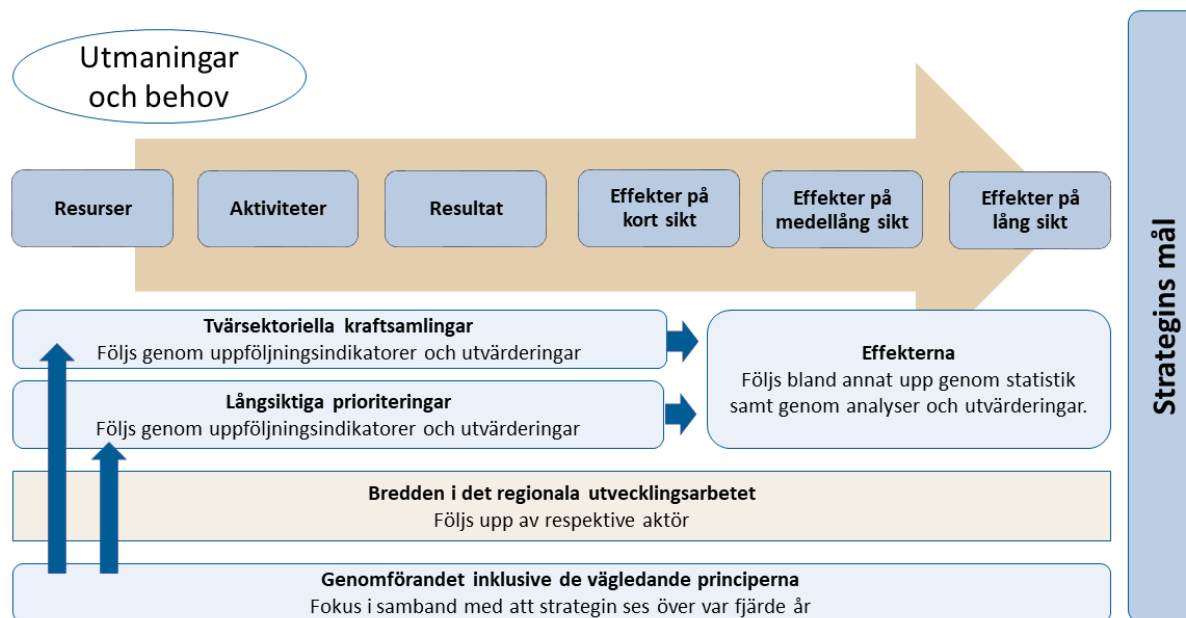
Utmaningar och behov

Resurser

Aktiviteter

Resultat

Effekter på kort sikt

Effekter på medellång sikt

Effekter på lång sikt

Strategins mål

Tvärsektoriella kraftsamlingar
Följs genom uppföljningsindikatorer och utvärderingar

Långsiktiga prioriteringar
Följs genom uppföljningsindikatorer och utvärderingar

Effekterna
Följs bland annat upp genom statistik samt genom analyser och utvärderingar.

Bredden i det regionala utvecklingsarbetet
Följs upp av respektive aktör

Genomförandet inklusive de vägledande principerna
Fokus i samband med att strategin ses över var fjärde år